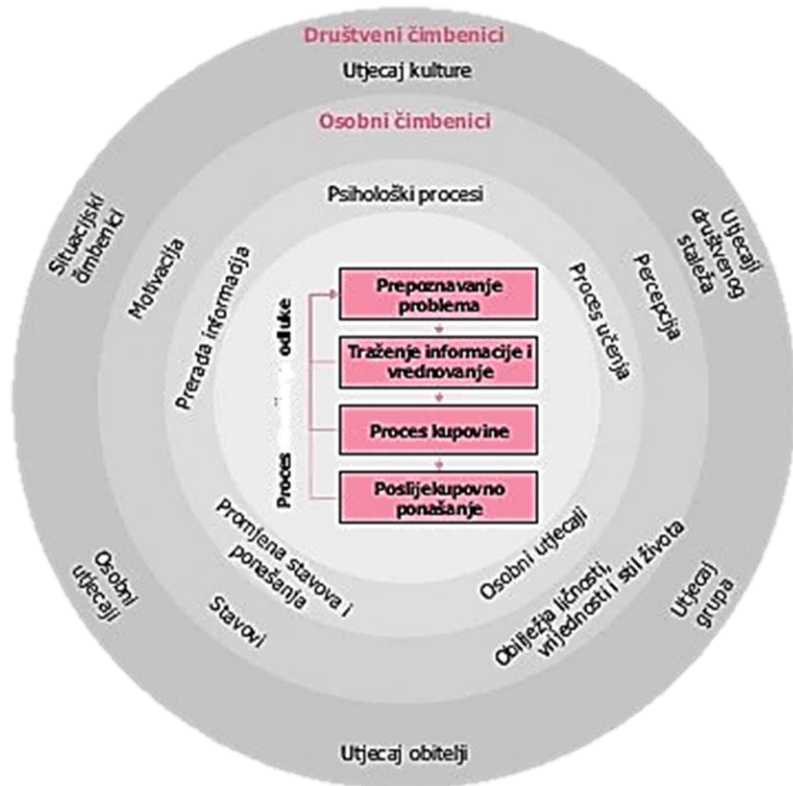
Društveni čimbenici
Utjecaj kulture
Osobni čimbenici
Psihološki procesi
Situacijski čimbenici
Motivacija
Prerada informacija
Proces učenja
Percepcija
Utjecaj društvenog staleža
Proces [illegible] odluke
Prepoznavanje problema
Traženje informacije i vrednovanje
Proces kupovine
Poslijekupovno ponašanje
Promjena stavova i ponašanja
Osobni utjecaji
Osobni utjecaji
Stavovi
Obilježja ličnosti, vrijednosti i stil života
Utjecaj grupa
Utjecaj obitelji